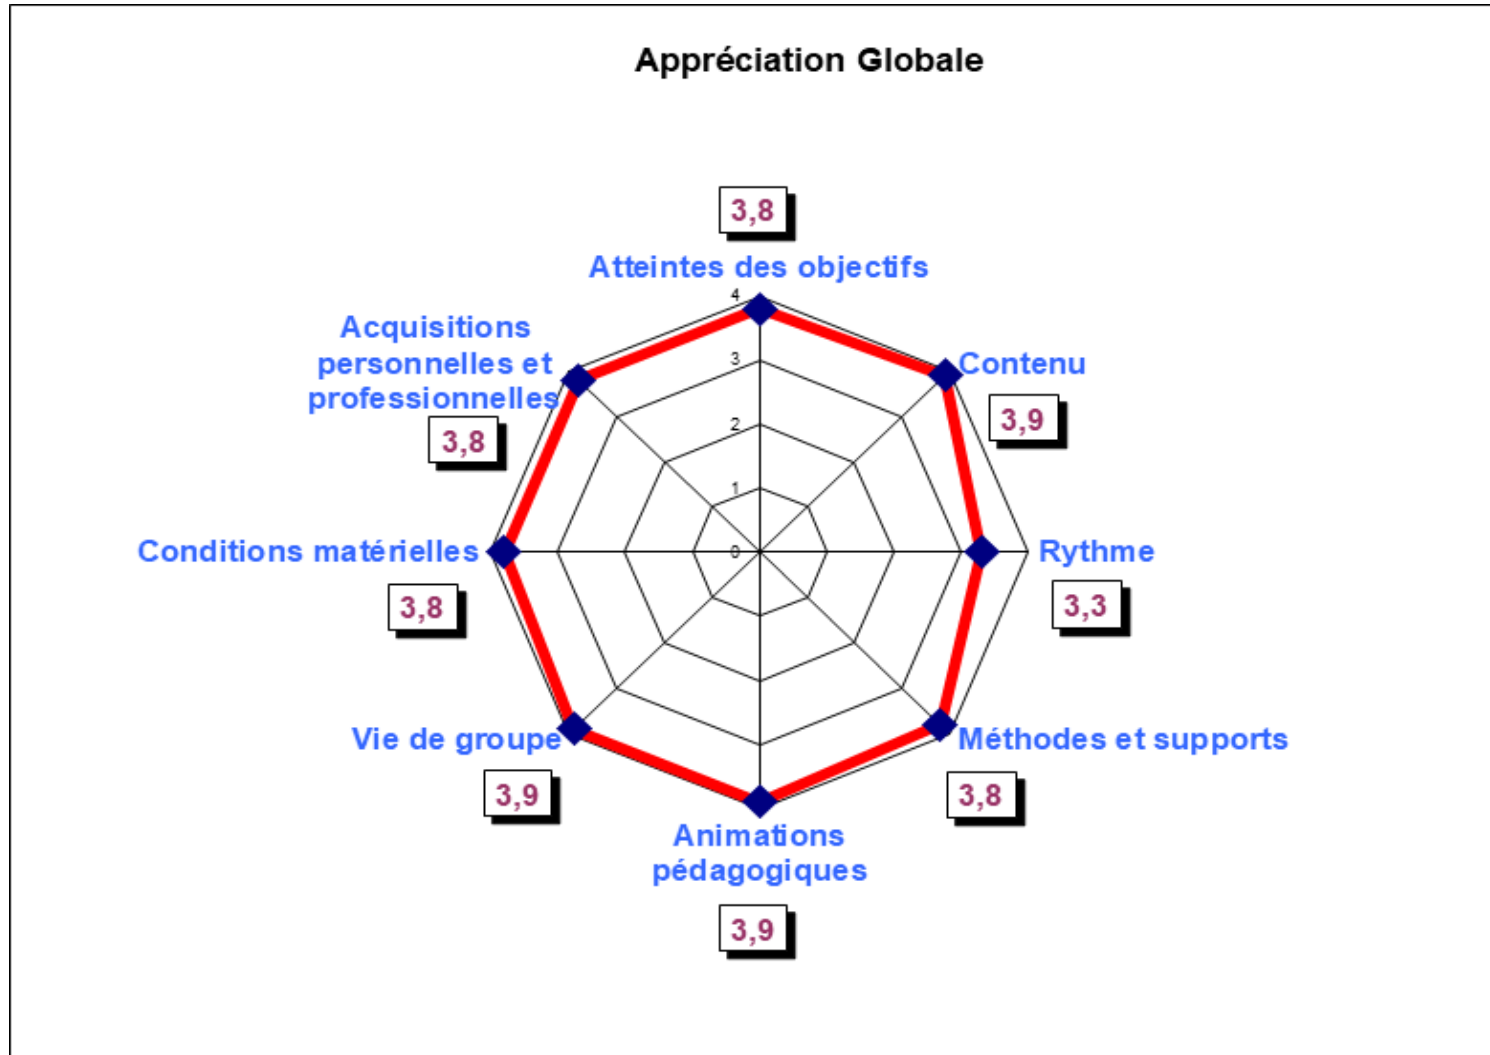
Appréciation Globale

3,8
Atteintes des objectifs

4
3
2
1
0

Contenu
3,9

Rythme
3,3

Méthodes et supports
3,8

Animations pédagogiques
3,9

Vie de groupe
3,9

Conditions matérielles
3,8

Acquisitions personnelles et professionnelles
3,8